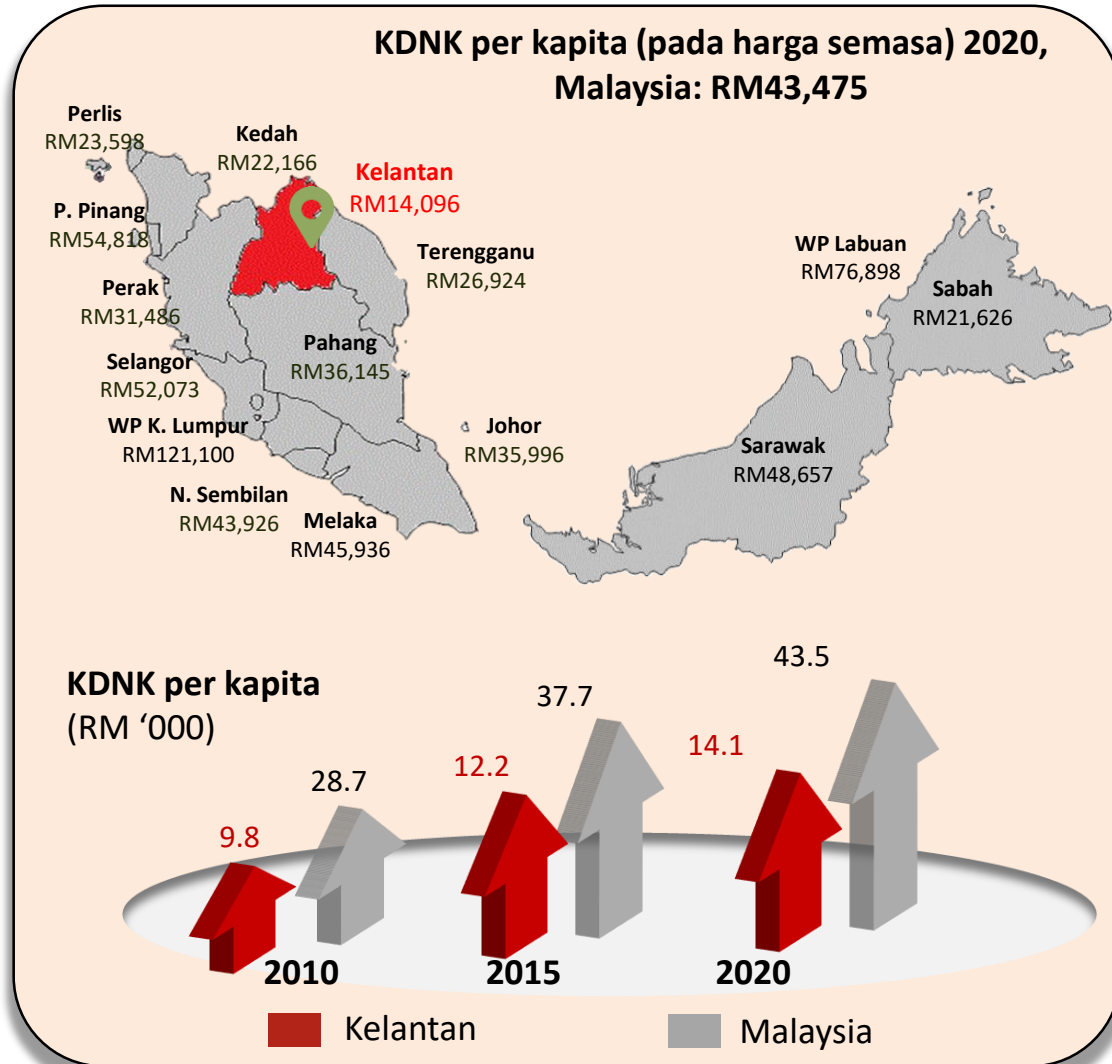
KDNK per kapita (pada harga semasa) 2020, Malaysia: RM43,475

Perlis
RM23,598

Kedah
RM22,166

Kelantan
RM14,096

P. Pinang
RM54,818

Terengganu
RM26,924

Perak
RM31,486

Pahang
RM36,145

Selangor
RM52,073

WP K. Lumpur
RM121,100

Johor
RM35,996

N. Sembilan
RM43,926

Melaka
RM45,936

WP Labuan
RM76,898

Sabah
RM21,626

Sarawak
RM48,657

KDNK per kapita
(RM '000)

9.8
28.7
12.2
37.7
14.1
43.5

2010
2015
2020

Kelantan
Malaysia